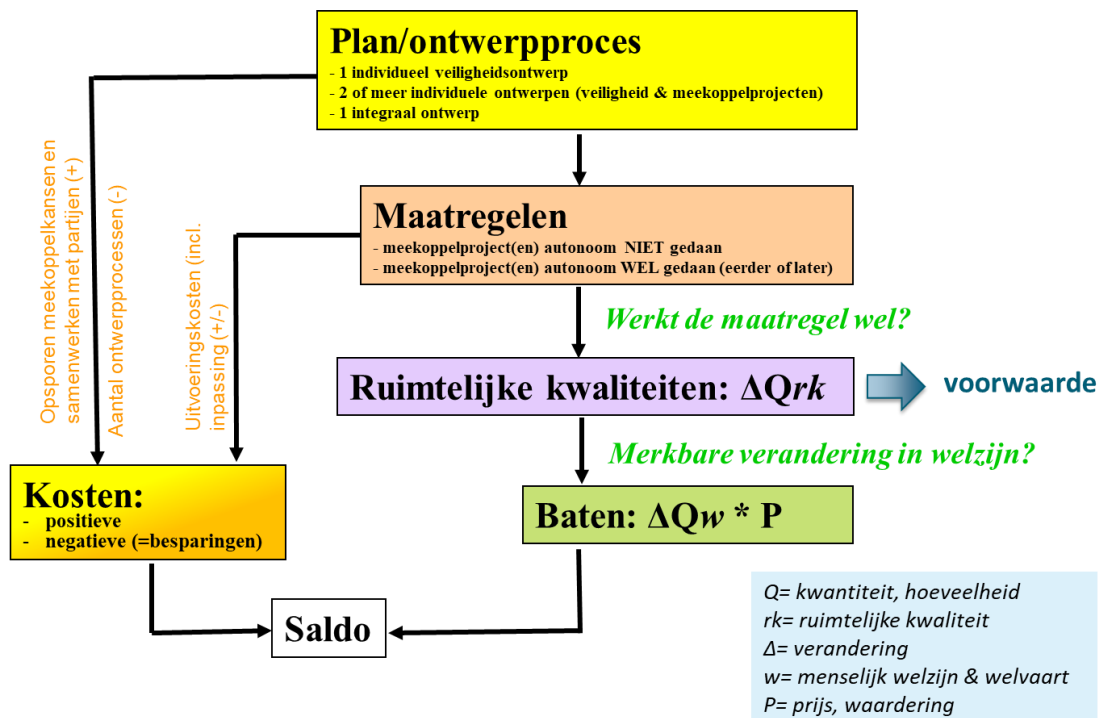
Plan/ontwerpproces
- 1 individueel veiligheidsontwerp
- 2 of meer individuele ontwerpen (veiligheid & meekoppelprojecten)
- 1 integraal ontwerp

Opsporen meekoppelkansen en samenwerken met partijen (+)

Aantal ontwerpprocessen (-)

Maatregelen
- meekoppelproject(en) autonoom NIET gedaan
- meekoppelproject(en) autonoom WEL gedaan (eerder of later)

Uitvoeringskosten (incl. inpassing (+/-)

Werkt de maatregel wel?

Ruimtelijke kwaliteiten: $\Delta Q rk$

voorwaarde

Merkbare verandering in welzijn?

Kosten:
- positieve
- negatieve (=besparingen)

Baten: $\Delta Q w$ * P

Saldo

Q= kwantiteit, hoeveelheid
rk= ruimtelijke kwaliteit
Δ= verandering
w= menselijk welzijn & welvaart
P= prijs, waardering